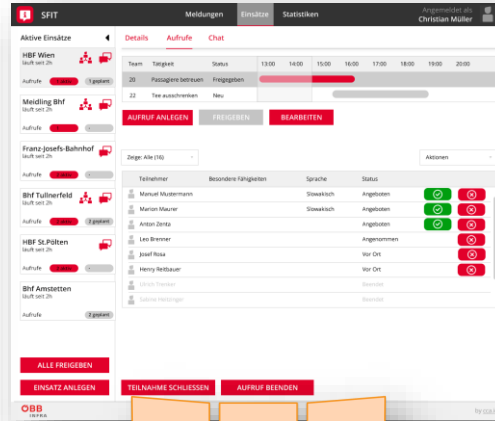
SFIT

Meldungen | Einsätze | Statistiken

Angemeldet als
Christian Müller

Aktive Einsätze

HBF Wien
läuft seit 2h
Aufrufe | 1 offen | 1 geplant

Meidling Bhf
läuft seit 2h
Aufrufe

Franz-Josefs-Bahnhof
läuft seit 2h
Aufrufe

Bhf Tullnerfeld
läuft seit 2h
Aufrufe | 2 geplant

HBF St.Pölten
läuft seit 2h
Aufrufe

Bhf Amstetten
läuft seit 2h
Aufrufe | 2 geplant

ALLE FREIGEBEN

EINSATZ ANLEGEN

Details | Aufrufe | Chat

| Team | Tätigkeit | Status | 13:00 | 14:00 | 15:00 | 16:00 | 17:00 | 18:00 | 19:00 | 20:00 |
|---|---|---|---|---|---|---|---|---|---|---|
| 20 | Passagiere betreuen | Freigegeben | | | | | | | | |
| 22 | Tee ausschrenken | Neu | | | | | | | | |

AUFRUF ANLEGEN | FREIGEBEN | BEARBEITEN

Zeige: Alle (16)

Aktionen

| | Teilnehmer | Besondere Fähigkeiten | Sprache | Status |
|---|---|---|---|---|
| | Manuel Mustermann | | Slowakisch | Angeboten |
| | Marion Maurer | | Slowakisch | Angeboten |
| | Anton Zenta | | | Angeboten |
| | Leo Brenner | | | Angenommen |
| | Josef Rosa | | | Vor Ort |
| | Henry Reitbauer | | | Vor Ort |
| | Ulrich Trenker | | | Beendet |
| | Sabine Harlinger | | | Beendet |

TEILNAHME SCHLIESSEN | AUFRUF BEENDEN

ÖBB INFRA